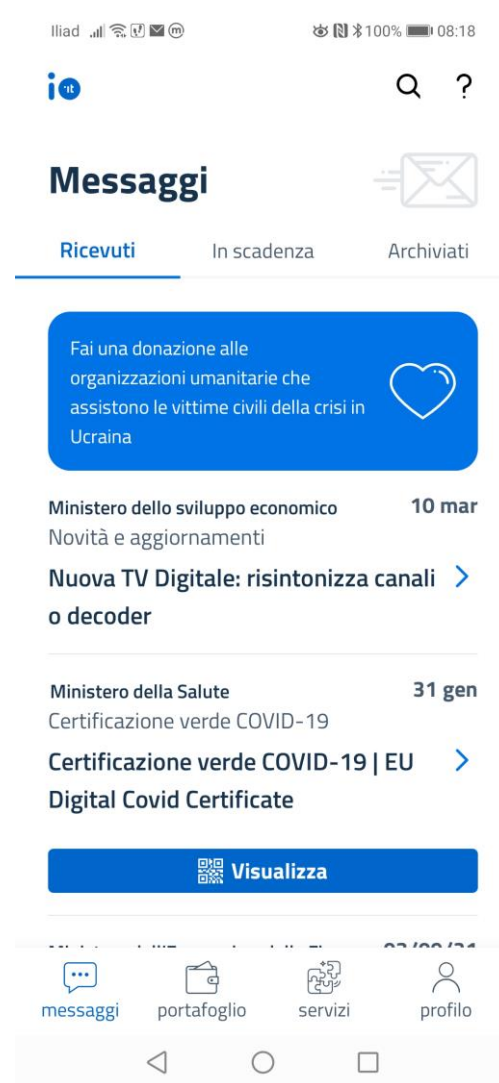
Iliad 100% 08:18

io

Messaggi

Ricevuti In scadenza Archiviati

Fai una donazione alle organizzazioni umanitarie che assistono le vittime civili della crisi in Ucraina

Ministero dello sviluppo economico 10 mar
Novità e aggiornamenti
Nuova TV Digitale: risintonizza canali o decoder

Ministero della Salute 31 gen
Certificazione verde COVID-19
Certificazione verde COVID-19 | EU Digital Covid Certificate

Visualizza

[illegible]

messaggi portafoglio servizi profilo